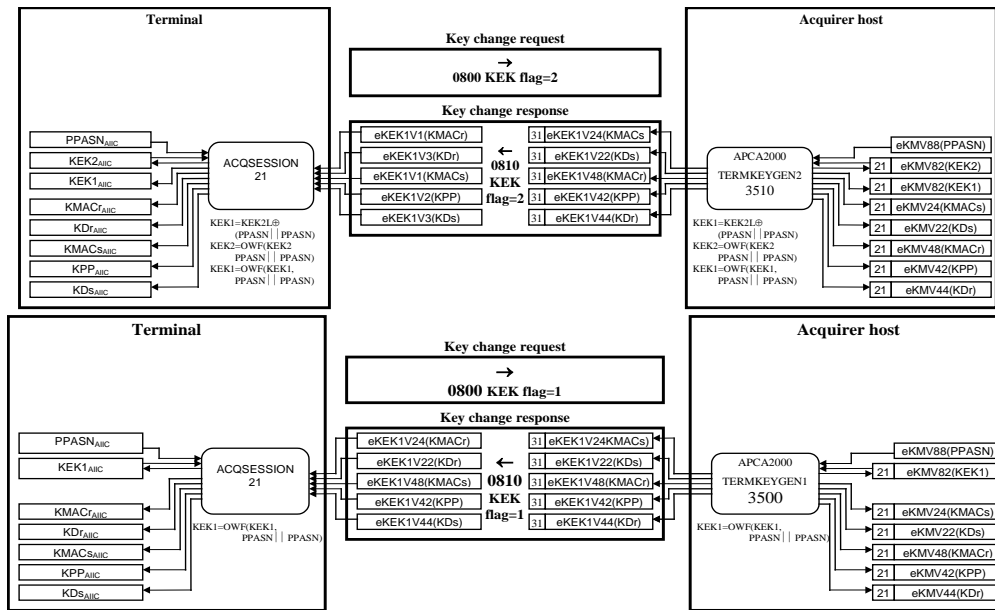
Terminal

Key change request

→
0800 KEK flag=2

Acquirer host

Key change response

$PPASN_{AIIC}$
$KEK2_{AIIC}$
$KEK1_{AIIC}$
$KMACr_{AIIC}$
$KDr_{AIIC}$
$KMACs_{AIIC}$
$KPP_{AIIC}$
$KDs_{AIIC}$

ACQSESSION
21

KEK1=KEK2L⊕ (PPASN││PPASN)
KEK2=OWF(KEK2 PPASN││PPASN)
KEK1=OWF(KEK1, PPASN││PPASN)

eKEK1V1(KMACr)
eKEK1V3(KDr)
eKEK1V1(KMACs)
eKEK1V2(KPP)
eKEK1V3(KDs)

←
0810
KEK
flag=2

31 eKEK1V24(KMACs
31 eKEK1V22(KDs)
31 eKEK1V48(KMACr)
31 eKEK1V42(KPP)
31 eKEK1V44(KDr)

APCA2000
TERMKEYGEN2
3510

KEK1=KEK2L⊕ (PPASN││PPASN)
KEK2=OWF(KEK2 PPASN││PPASN)
KEK1=OWF(KEK1, PPASN││PPASN)

eKMV88(PPASN)
21 eKMV82(KEK2)
21 eKMV82(KEK1)
21 eKMV24(KMACs)
21 eKMV22(KDs)
21 eKMV48(KMACr)
21 eKMV42(KPP)
21 eKMV44(KDr)

Terminal

Key change request

→
0800 KEK flag=1

Acquirer host

Key change response

$PPASN_{AIIC}$
$KEK1_{AIIC}$
$KMACr_{AIIC}$
$KDr_{AIIC}$
$KMACs_{AIIC}$
$KPP_{AIIC}$
$KDs_{AIIC}$

ACQSESSION
21

KEK1=OWF(KEK1, PPASN││PPASN)

eKEK1V24(KMACr)
eKEK1V22(KDr)
eKEK1V48(KMACs)
eKEK1V42(KPP)
eKEK1V44(KDs)

←
0810
KEK
flag=1

31 eKEK1V24KMACs)
31 eKEK1V22(KDs)
31 eKEK1V48(KMACr)
31 eKEK1V42(KPP)
31 eKEK1V44(KDr)

APCA2000
TERMKEYGEN1
3500

KEK1=OWF(KEK1, PPASN││PPASN)

eKMV88(PPASN)
21 eKMV82(KEK1)
21 eKMV24(KMACs)
21 eKMV22(KDs)
21 eKMV48(KMACr)
21 eKMV42(KPP)
21 eKMV44(KDr)